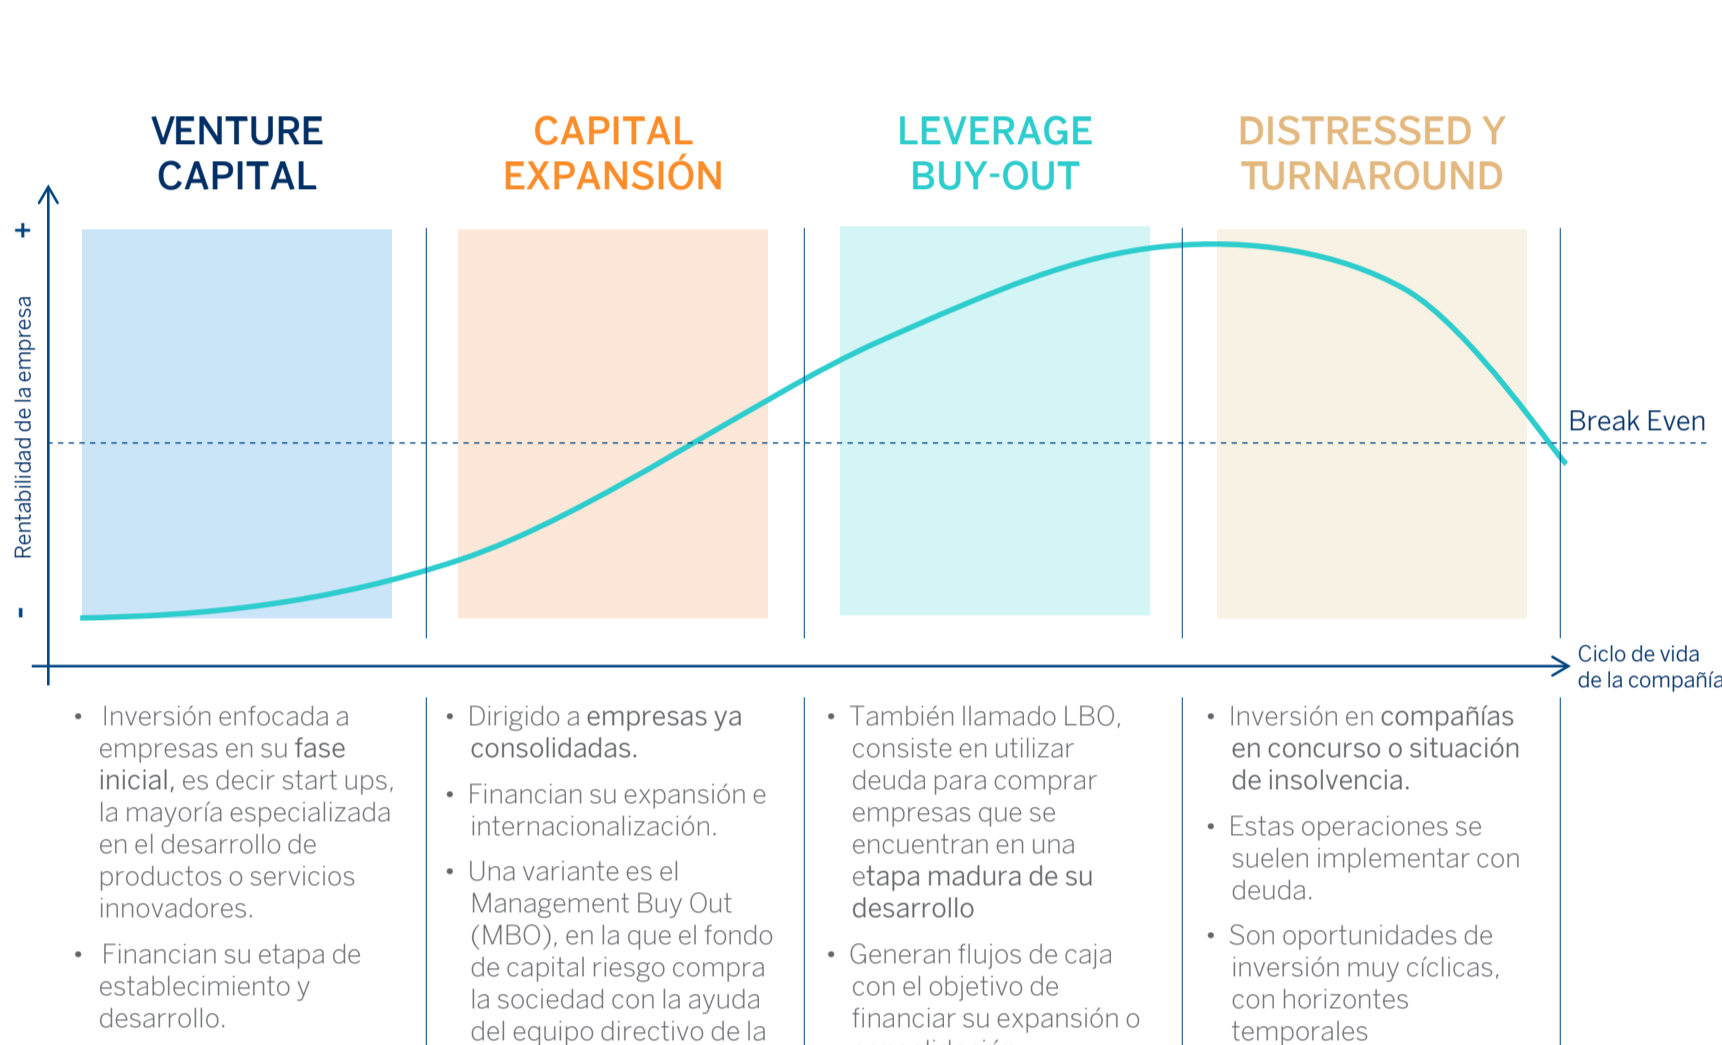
VENTURE CAPITAL

CAPITAL EXPANSIÓN

LEVERAGE BUY-OUT

DISTRESSED Y TURNAROUND

+

Rentabilidad de la empresa

-

Break Even

Ciclo de vida de la compañía

• Inversión enfocada a empresas en su fase inicial, es decir start ups, la mayoría especializada en el desarrollo de productos o servicios innovadores.

• Financian su etapa de establecimiento y desarrollo.

• Dirigido a empresas ya consolidadas.

• Financian su expansión e internacionalización.

• Una variante es el Management Buy Out (MBO), en la que el fondo de capital riesgo compra la sociedad con la ayuda del equipo directivo de la

• También llamado LBO, consiste en utilizar deuda para comprar empresas que se encuentran en una etapa madura de su desarrollo

• Generan flujos de caja con el objetivo de financiar su expansión o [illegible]

• Inversión en compañías en concurso o situación de insolvencia.

• Estas operaciones se suelen implementar con deuda.

• Son oportunidades de inversión muy cíclicas, con horizontes temporales